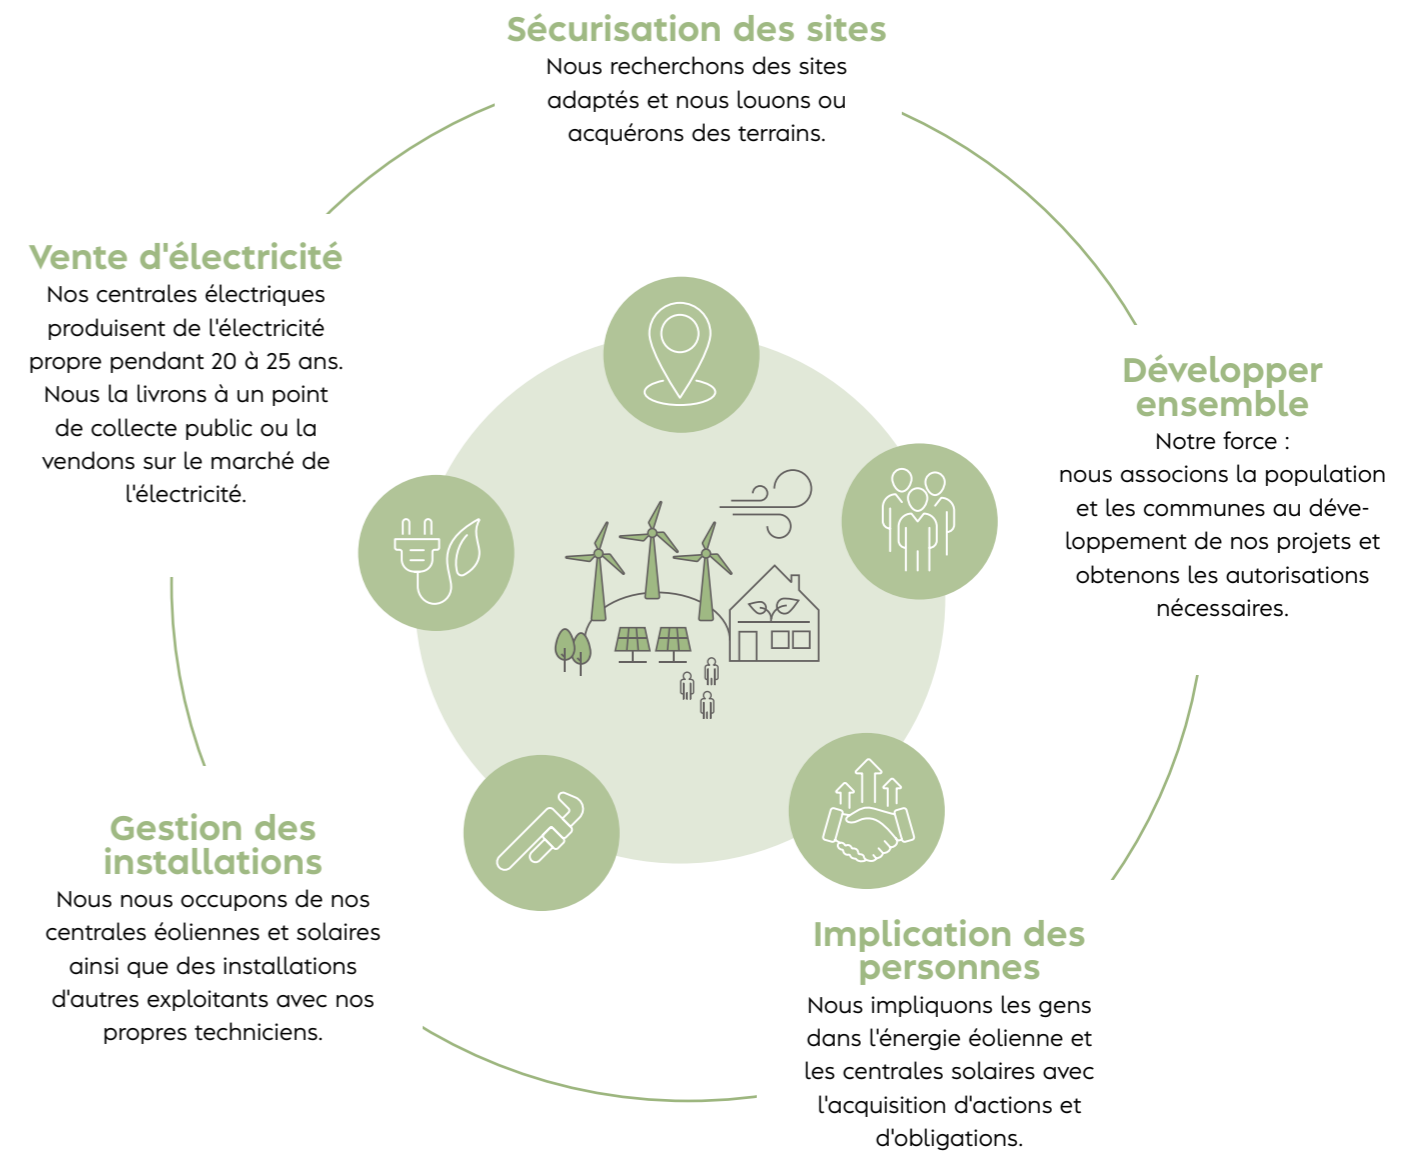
Sécurisation des sites
Nous recherchons des sites adaptés et nous louons ou acquérons des terrains.

Développer ensemble
Notre force : nous associons la population et les communes au développement de nos projets et obtenons les autorisations nécessaires.

Implication des personnes
Nous impliquons les gens dans l'énergie éolienne et les centrales solaires avec l'acquisition d'actions et d'obligations.

Gestion des installations
Nous nous occupons de nos centrales éoliennes et solaires ainsi que des installations d'autres exploitants avec nos propres techniciens.

Vente d'électricité
Nos centrales électriques produisent de l'électricité propre pendant 20 à 25 ans. Nous la livrons à un point de collecte public ou la vendons sur le marché de l'électricité.